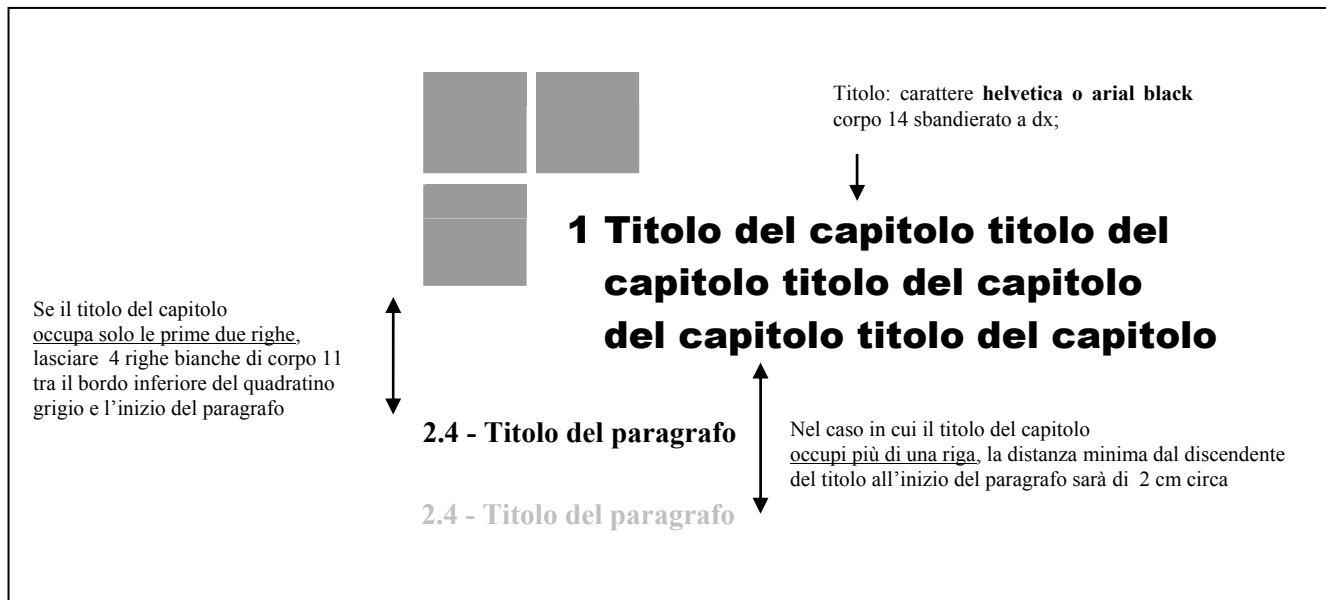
Titolo: carattere **helvetica o arial black** corpo 14 sbandierato a dx;

1 Titolo del capitolo titolo del capitolo titolo del capitolo del capitolo titolo del capitolo

Se il titolo del capitolo occupa solo le prime due righe, lasciare 4 righe bianche di corpo 11 tra il bordo inferiore del quadratino grigio e l'inizio del paragrafo

2.4 - Titolo del paragrafo

Nel caso in cui il titolo del capitolo occupi più di una riga, la distanza minima dal discendente del titolo all'inizio del paragrafo sarà di 2 cm circa

2.4 - Titolo del paragrafo